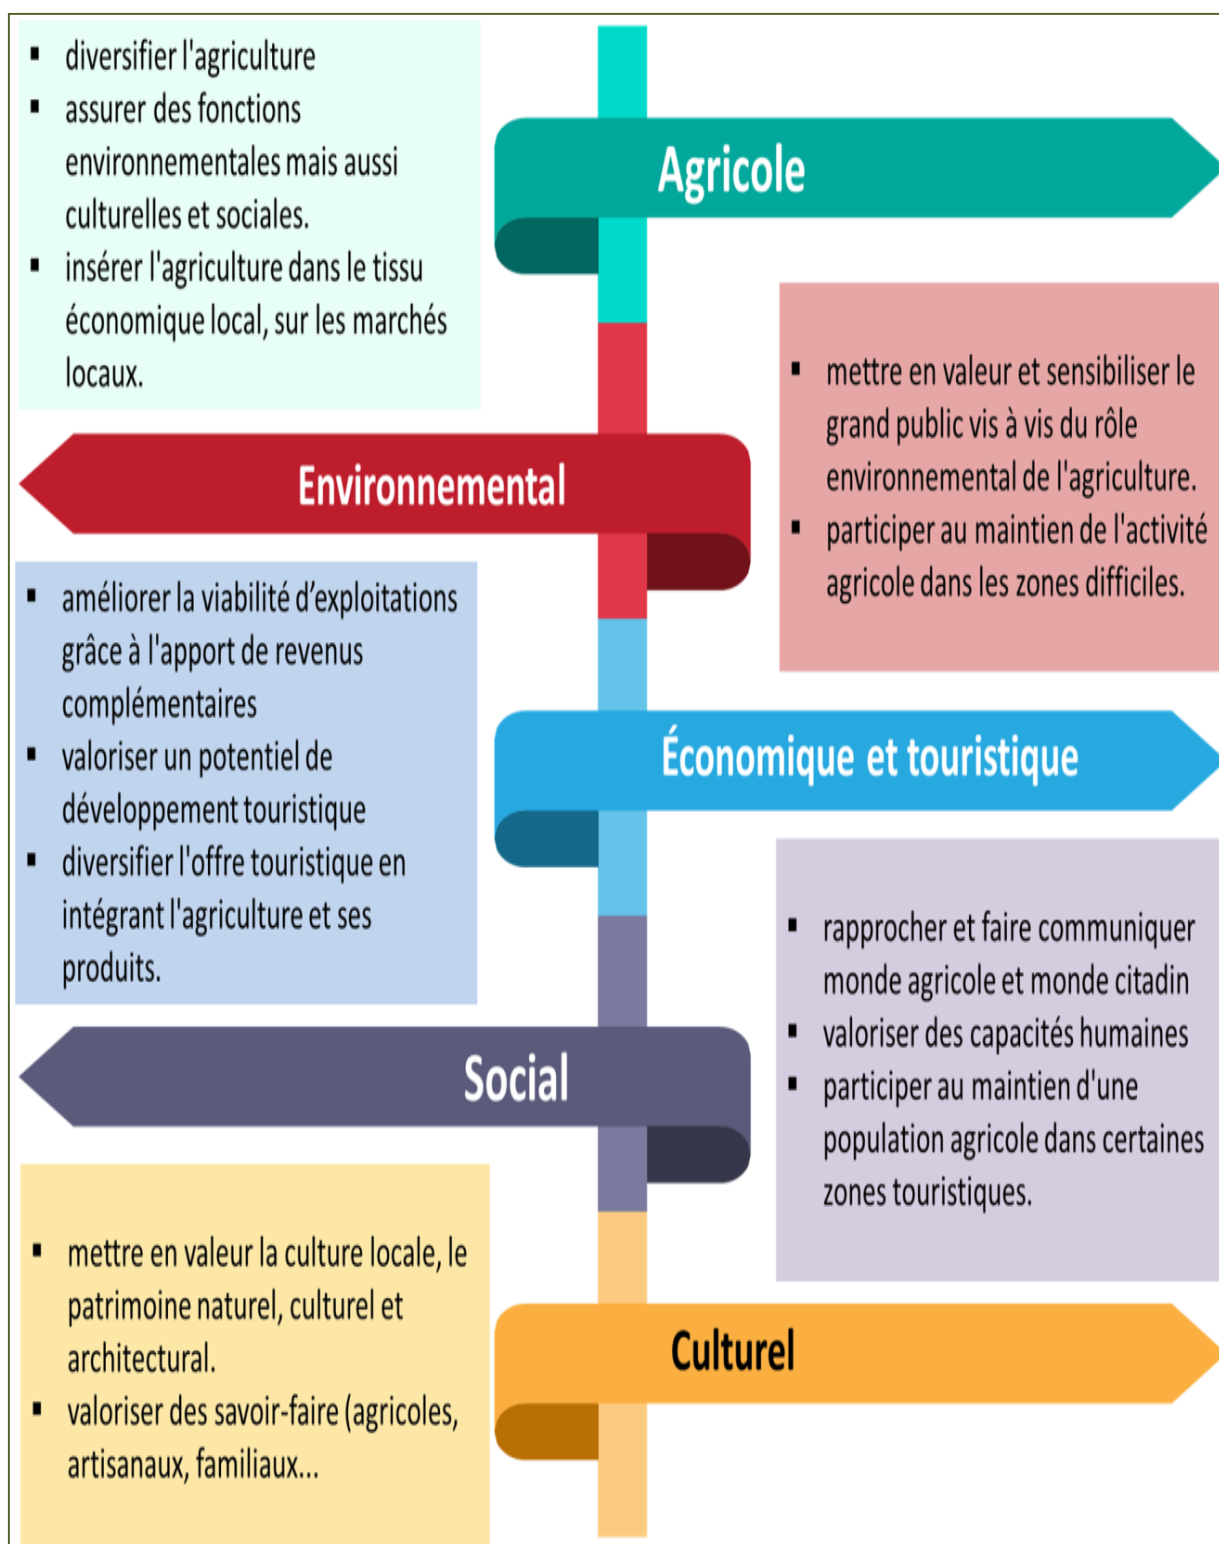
- diversifier l'agriculture
- assurer des fonctions environnementales mais aussi culturelles et sociales.
- insérer l'agriculture dans le tissu économique local, sur les marchés locaux.

Agricole

- mettre en valeur et sensibiliser le grand public vis à vis du rôle environnemental de l'agriculture.
- participer au maintien de l'activité agricole dans les zones difficiles.

Environnemental

- améliorer la viabilité d'exploitations grâce à l'apport de revenus complémentaires
- valoriser un potentiel de développement touristique
- diversifier l'offre touristique en intégrant l'agriculture et ses produits.

Économique et touristique

- rapprocher et faire communiquer monde agricole et monde citadin
- valoriser des capacités humaines
- participer au maintien d'une population agricole dans certaines zones touristiques.

Social

- mettre en valeur la culture locale, le patrimoine naturel, culturel et architectural.
- valoriser des savoir-faire (agricoles, artisanaux, familiaux...

Culturel